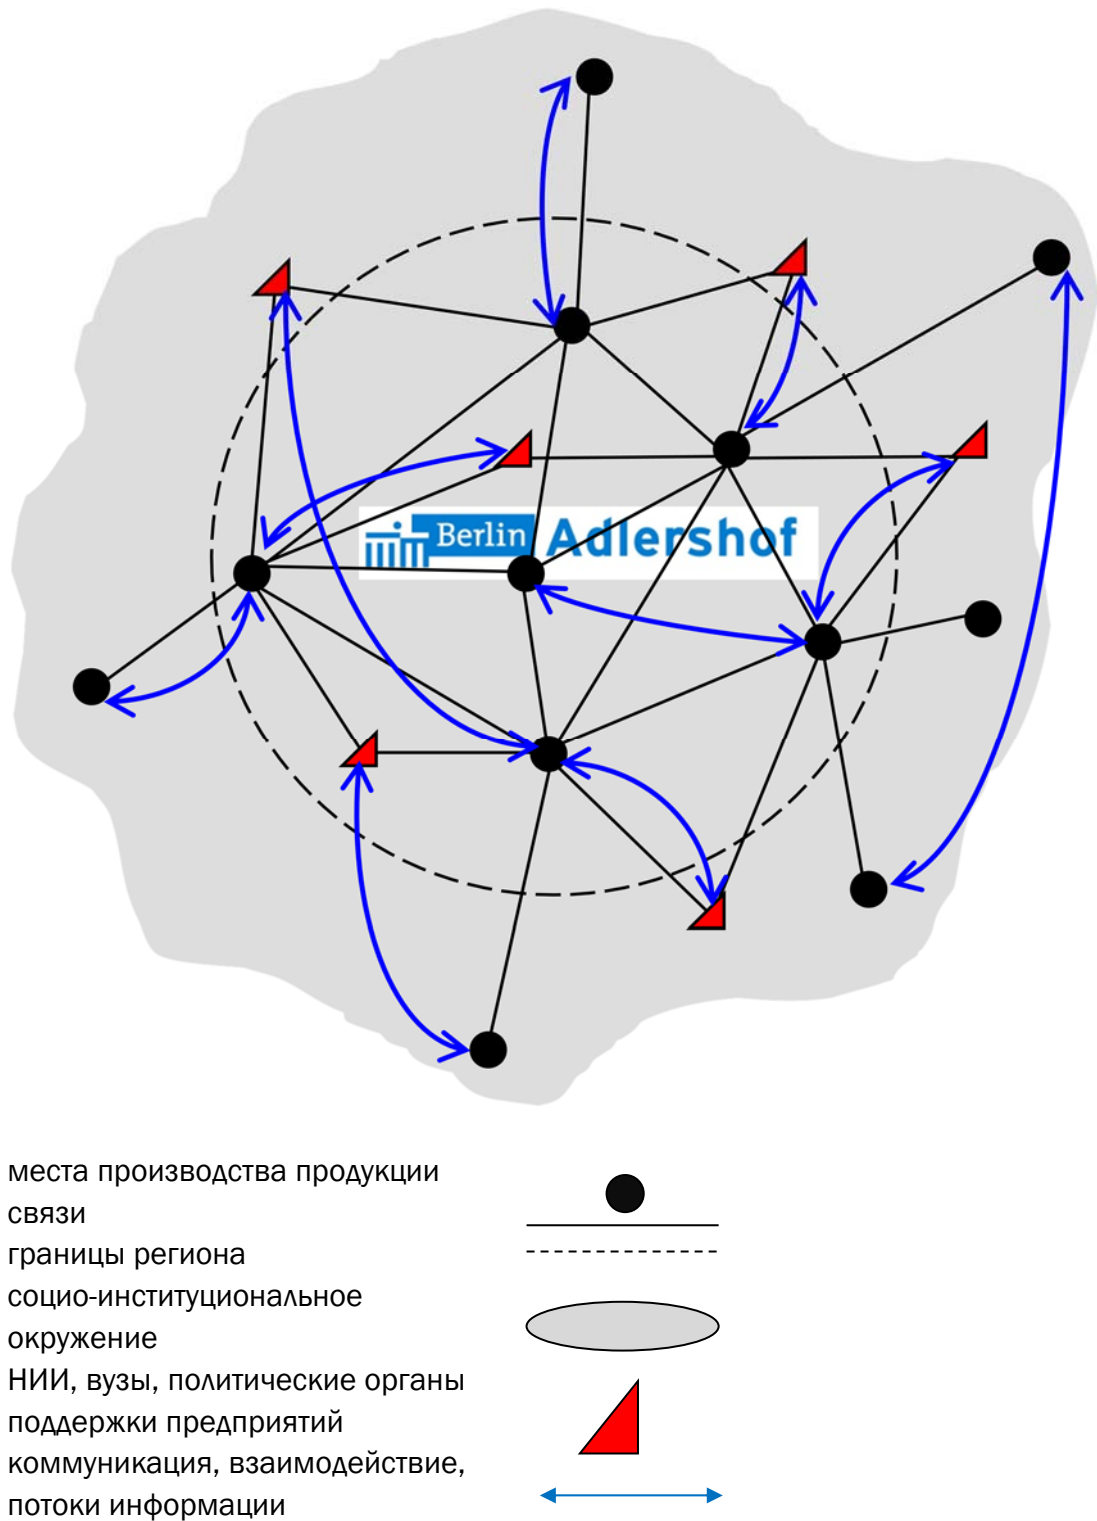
Berlin Adlershof

места производства продукции
связи
границы региона
социо-институциональное окружение
НИИ, вузы, политические органы поддержки предприятий
коммуникация, взаимодействие, потоки информации